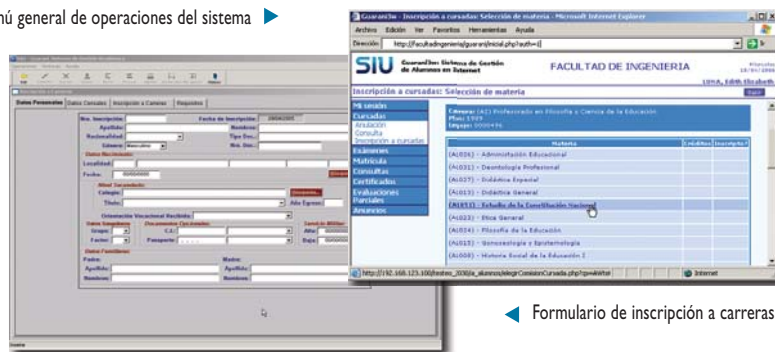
nú general de operaciones del sistema

Guarani - Inscripción a cursadas: Selección de materia - Microsoft Internet Explorer

Archivo Edición Ver Favoritos Herramientas Ayuda

Dirección: http://facultadingenieria/guarani/inicial.php?auth=||

SIU Guaraní - Sistema de Gestión de Alumnos en Internet

FACULTAD DE INGENIERIA

Inscripción a cursadas: Selección de materia

Mi sesión
Cursadas
Anulación
Consulta
Inscripción a cursadas
Exámenes
Matrícula
Consultas
Certificados
Evaluaciones Parciales
Anuncios

Carrera: (A1) Profesorado en Filosofía y Ciencia de la Educación

| Materia | Créditos | Inscripto? |
|---|---|---|
| (A1026) - Administración Educacional | | |
| (A1010) - Deontología Profesional | | |
| (A1027) - Didáctica Especial | | |
| (A1013) - Didáctica General | | |
| (A1051) - Estudio de la Constitución Nacional | | |
| (A1023) - Ética General | | |
| (A1024) - Filosofía de la Educación | | |
| (A1015) - Gnoseología y Epistemología | | |
| (A1008) - Historia Social de la Educación I | | |

Datos Personales | Datos Censales | Inscripción a Carreras | Requisitos

Nro. Inscripción: | Fecha de Inscripción: 20/04/2005
Apellido: | Nombres:
Nacionalidad: | Tipo Doc.:
Género: Masculino | Nro. Doc.:
Datos Nacimiento
Localidad:
Fecha: 00/00/0000
Nivel Secundario
Colegio:
Título: | Año Egreso:
Orientación Vocacional Recibida:
Datos Sanguíneos | Documentos Opcionales | Servicio Militar
Grupo: | C.I.: | Año:
Factor: | Pasaporte: | Baja:
Datos Familiares
Padre: | Madre:
Apellido: | Apellido:
Nombres: | Nombres:

http://192.168.123.100/testreo_2030/a_alumnos/elegirComisionCursada.php?qs=AWfsr

Internet

Formulario de inscripción a carreras